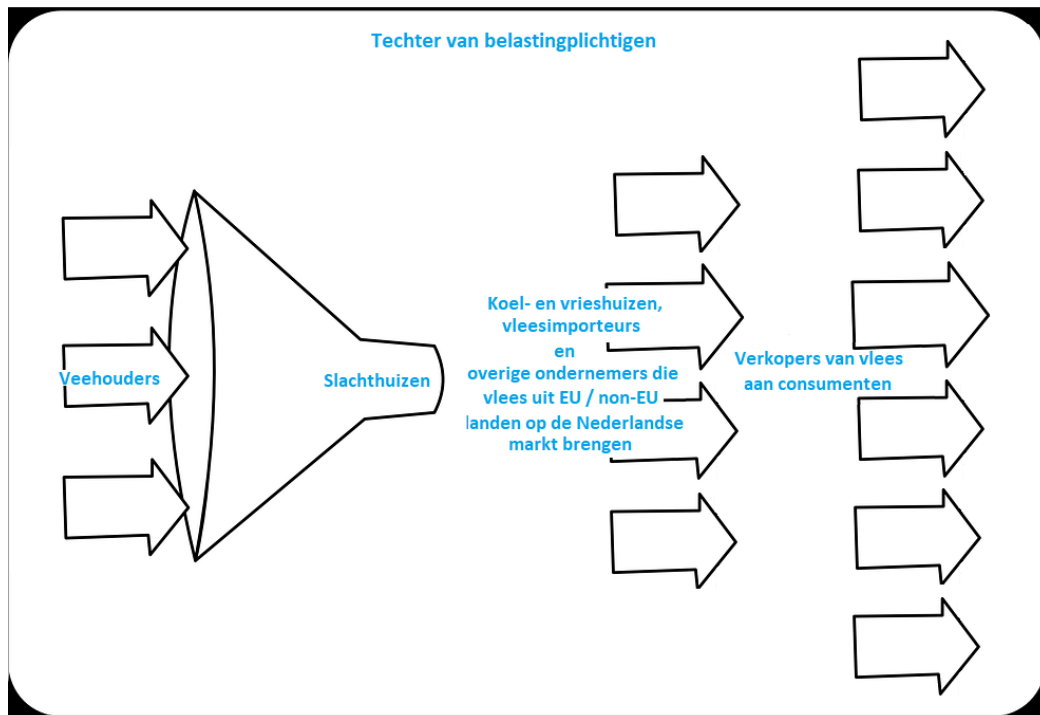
Techter van belastingplichtigen

Veehouders

Slachthuizen

Koel- en vrieshuizen, vleesimporteurs en overige ondernemers die vlees uit EU / non-EU landen op de Nederlandse markt brengen

Verkopers van vlees aan consumenten